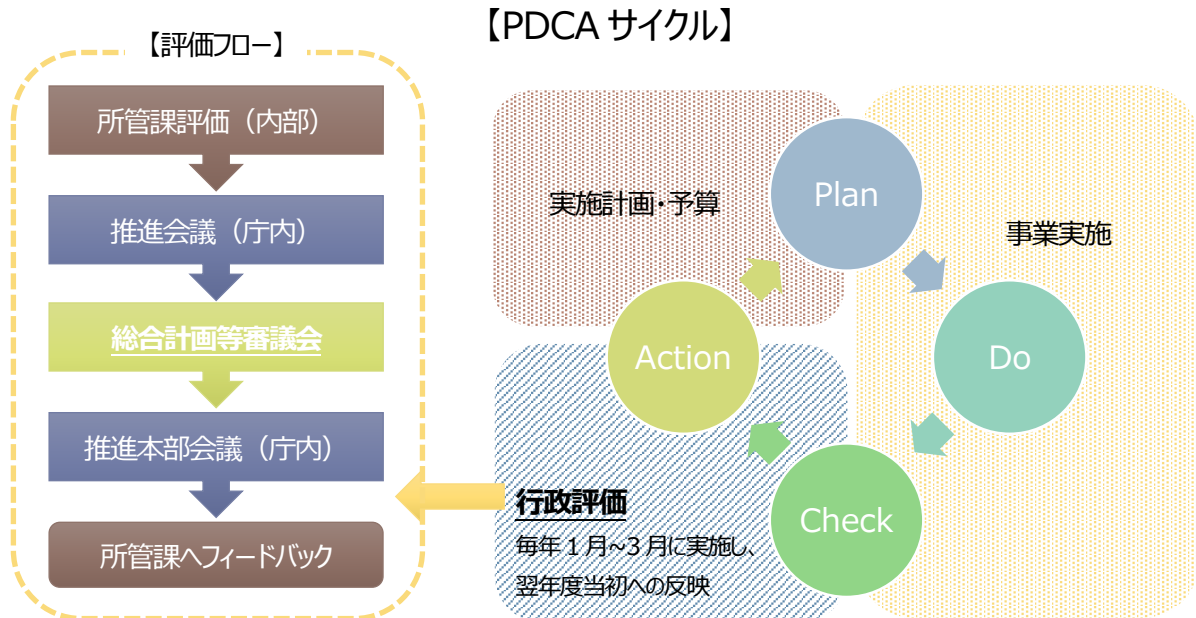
【PDCA サイクル】

【評価フロー】

所管課評価（内部）

推進会議（庁内）

総合計画等審議会

推進本部会議（庁内）

所管課へフィードバック

実施計画・予算

Plan

事業実施

Do

Check

Action

行政評価

毎年１月~３月に実施し、翌年度当初への反映